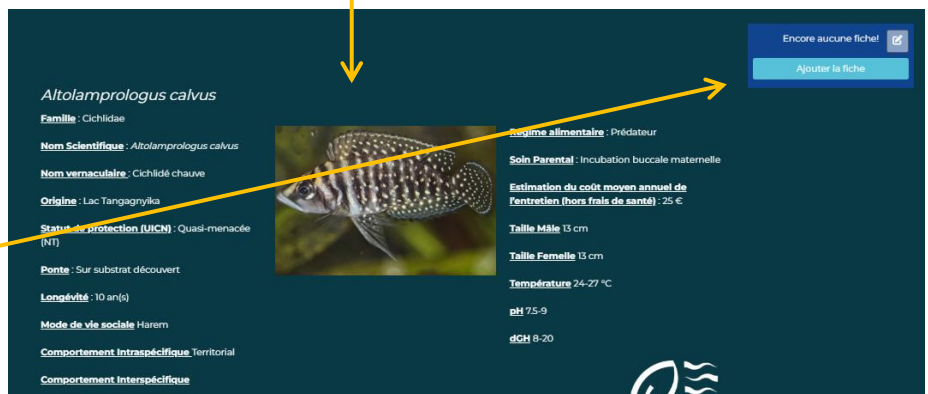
Encore aucune fiche!

Ajouter la fiche

Altolamprologus calvus

Famille : Cichlidae

Nom Scientifique : Altolamprologus calvus

Nom vernaculaire : Cichlidé chauve

Origine : Lac Tangagnyika

Statut de protection (UICN) : Quasi-menacée (NT)

Ponte : Sur substrat découvert

Longévité : 10 an(s)

Mode de vie sociale Harem

Comportement Intraspécifique Territorial

Comportement Interspécifique

Régime alimentaire : Prédateur

Soin Parental : Incubation buccale maternelle

Estimation du coût moyen annuel de l'entretien (hors frais de santé) : 25 €

Taille Mâle 13 cm

Taille Femelle 13 cm

Température 24-27 °C

pH 7.5-9

dGH 8-20